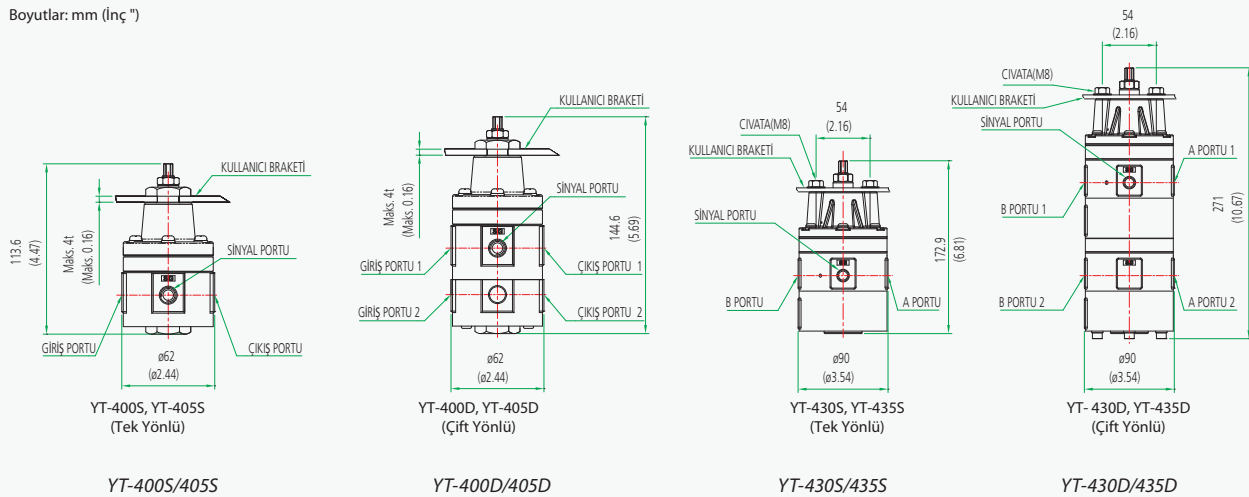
Boyutlar: mm (İnç ")

KULLANICI BRAKETİ
113.6 (4.47)
Maks. 4t (Maks. 0.16)
SİNYAL PORTU
GİRİŞ PORTU
ÇIKIŞ PORTU
ø62 (ø2.44)
YT-400S, YT-405S
(Tek Yönlü)

KULLANICI BRAKETİ
Maks. 4t (Maks. 0.16)
SİNYAL PORTU
144.6 (5.69)
GİRİŞ PORTU 1
ÇIKIŞ PORTU 1
GİRİŞ PORTU 2
ÇIKIŞ PORTU 2
ø62 (ø2.44)
YT-400D, YT-405D
(Çift Yönlü)

54 (2.16)
CIVATA(M8)
KULLANICI BRAKETİ
SİNYAL PORTU
172.9 (6.81)
B PORTU
A PORTU
ø90 (ø3.54)
YT-430S, YT-435S
(Tek Yönlü)

54 (2.16)
CIVATA(M8)
KULLANICI BRAKETİ
SİNYAL PORTU
A PORTU 1
B PORTU 1
271 (10.67)
B PORTU 2
A PORTU 2
ø90 (ø3.54)
YT- 430D, YT-435D
(Çift Yönlü)

YT-400S/405S
YT-400D/405D
YT-430S/435S
YT-430D/435D